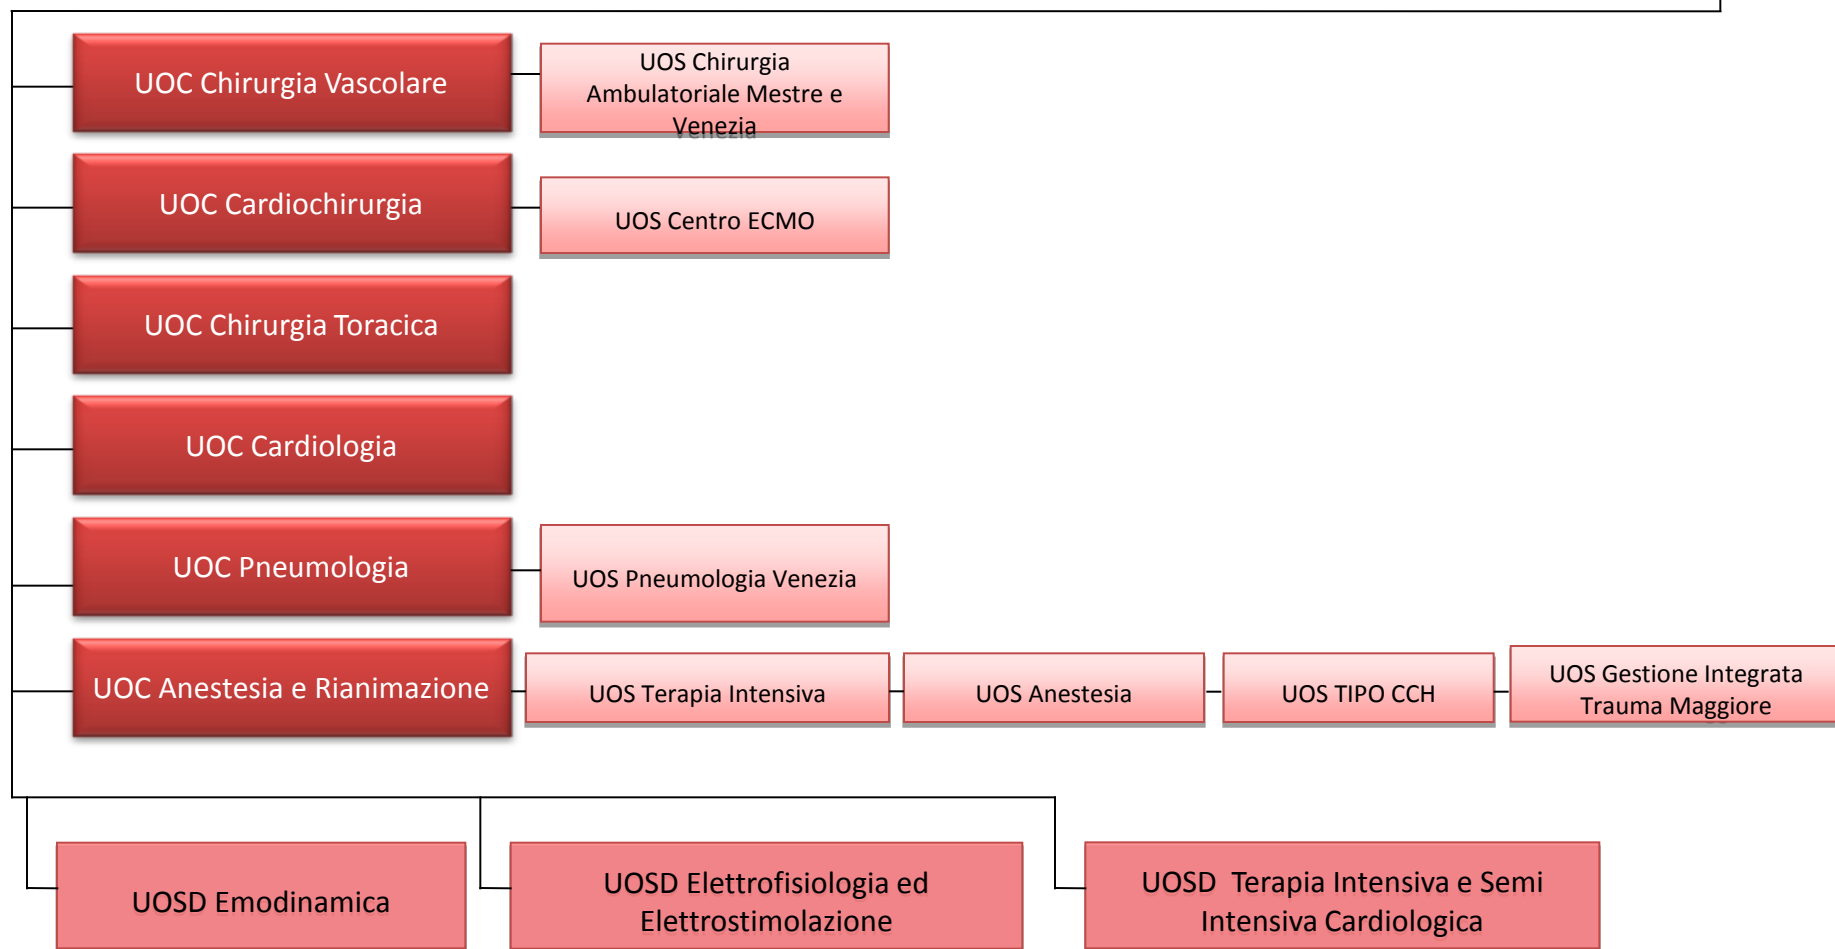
UOC Chirurgia Vascolare

UOS Chirurgia Ambulatoriale Mestre e Venezia

UOC Cardiochirurgia

UOS Centro ECMO

UOC Chirurgia Toracica

UOC Cardiologia

UOC Pneumologia

UOS Pneumologia Venezia

UOC Anestesia e Rianimazione

UOS Terapia Intensiva

UOS Anestesia

UOS TIPO CCH

UOS Gestione Integrata Trauma Maggiore

UOSD Emodinamica

UOSD Elettrofisiologia ed Elettrostimolazione

UOSD Terapia Intensiva e Semi Intensiva Cardiologica